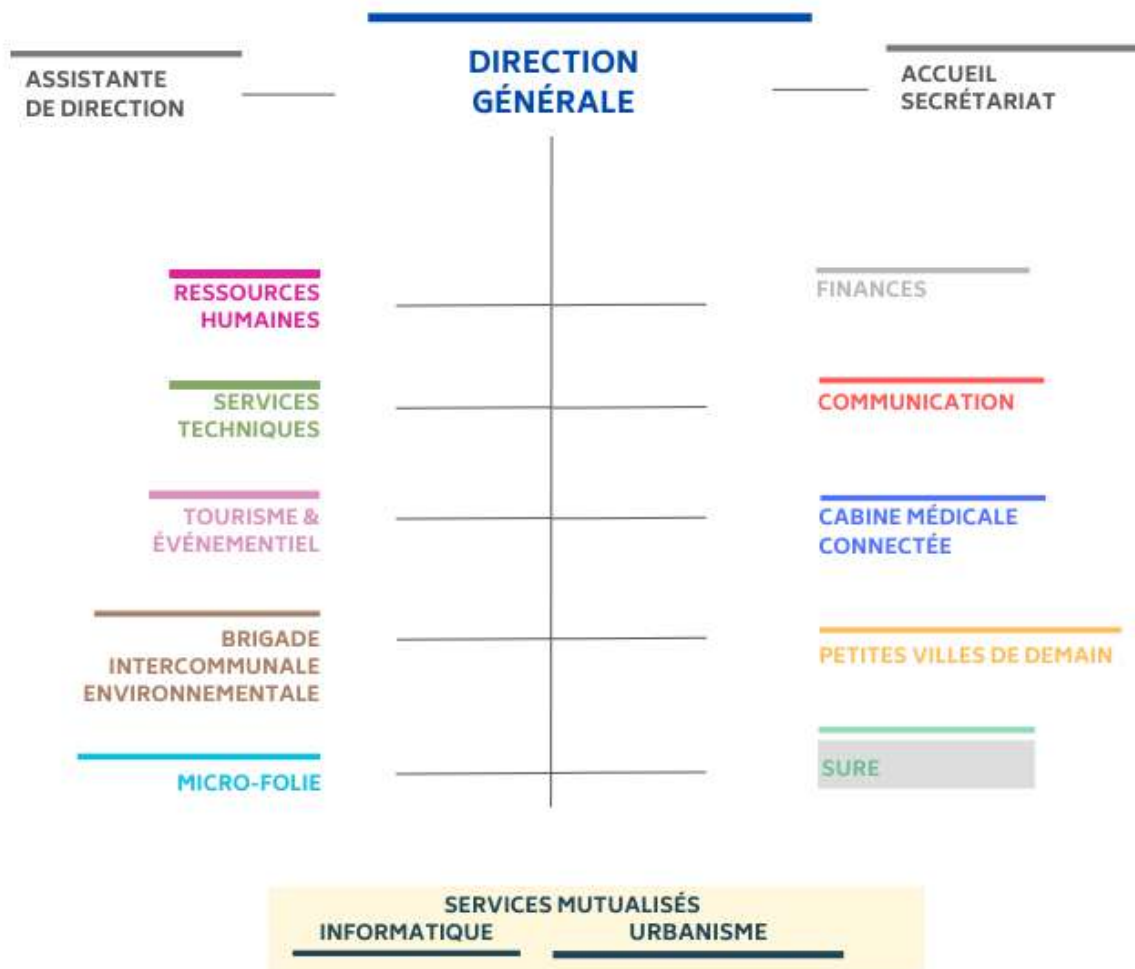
ASSISTANTE DE DIRECTION

DIRECTION GÉNÉRALE

ACCUEIL SECRÉTARIAT

RESSOURCES HUMAINES

FINANCES

SERVICES TECHNIQUES

COMMUNICATION

TOURISME & ÉVÉNEMENTIEL

CABINE MÉDICALE CONNECTÉE

BRIGADE INTERCOMMUNALE ENVIRONNEMENTALE

PETITES VILLES DE DEMAIN

MICRO-FOLIE

SURE

SERVICES MUTUALISÉS
INFORMATIQUE
URBANISME